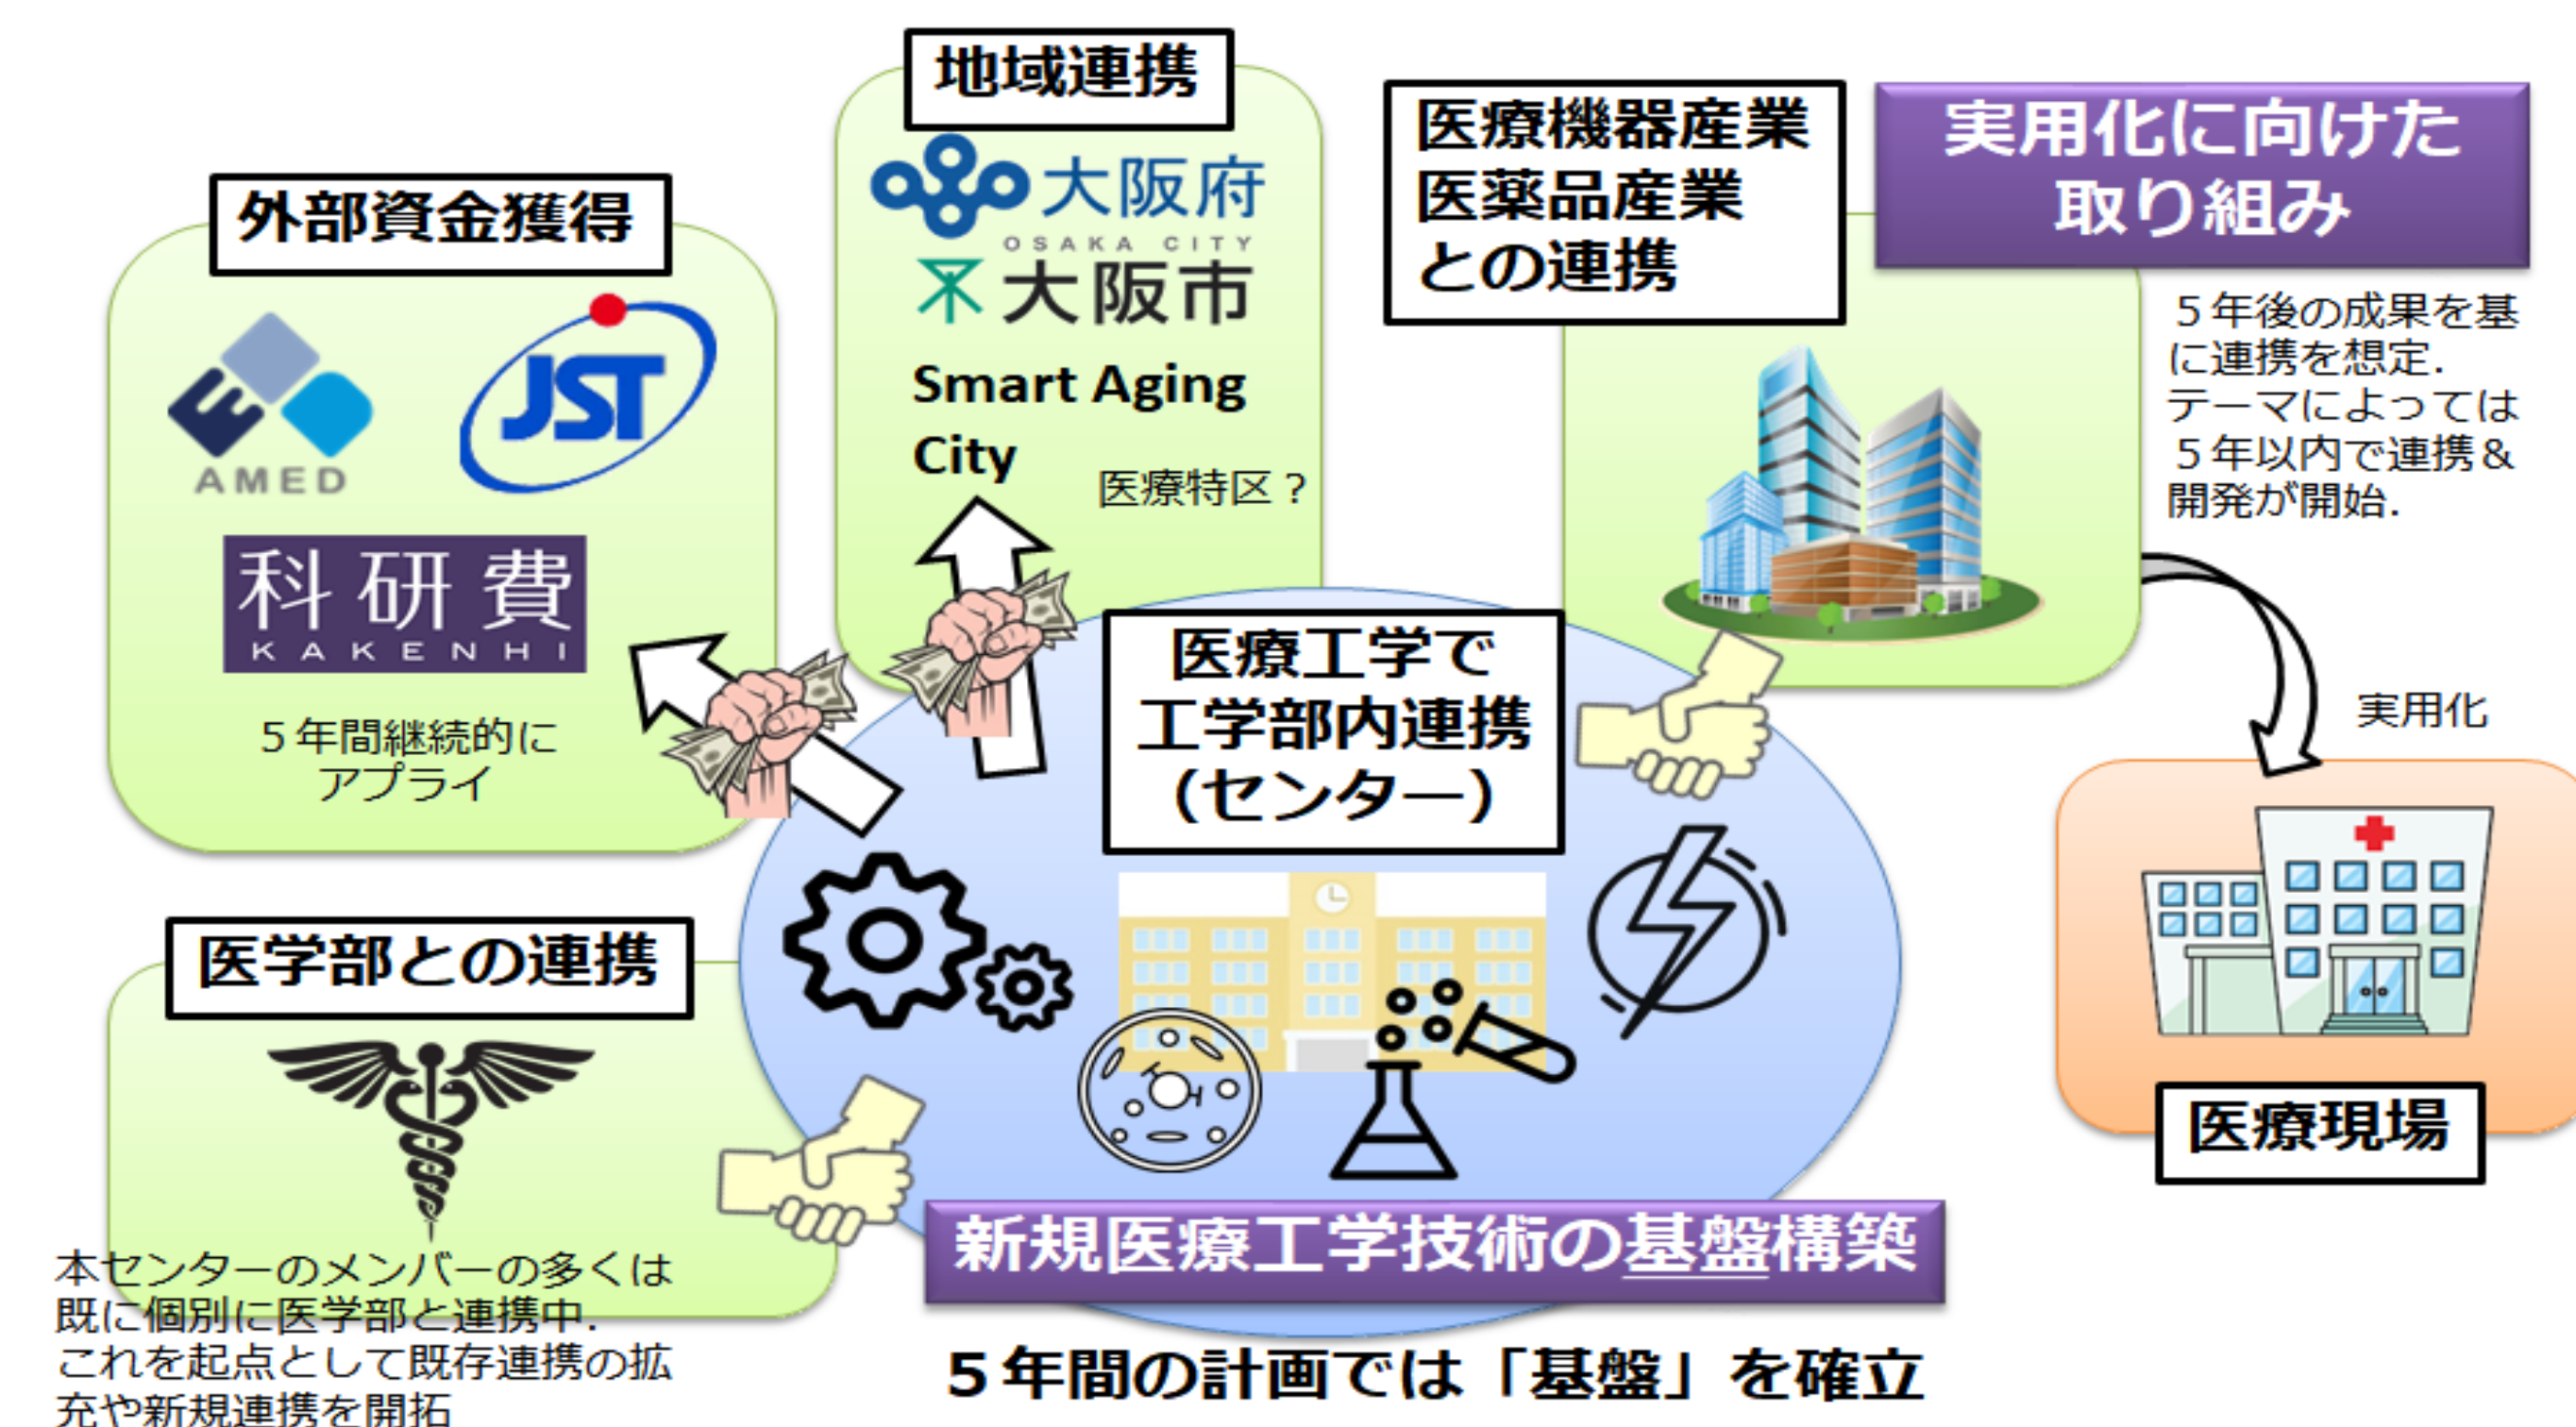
外部資金獲得

AMED

JST

科研費
KAKENHI

５年間継続的にアプライ

地域連携

大阪府

OSAKA CITY
大阪市

Smart Aging City

医療特区？

医療機器産業
医薬品産業
との連携

実用化に向けた取り組み

５年後の成果を基に連携を想定．テーマによっては５年以内で連携＆開発が開始．

実用化

医療工学で
工学部内連携
（センター）

医療現場

医学部との連携

本センターのメンバーの多くは既に個別に医学部と連携中．これを起点として既存連携の拡充や新規連携を開拓

新規医療工学技術の基盤構築

５年間の計画では「基盤」を確立